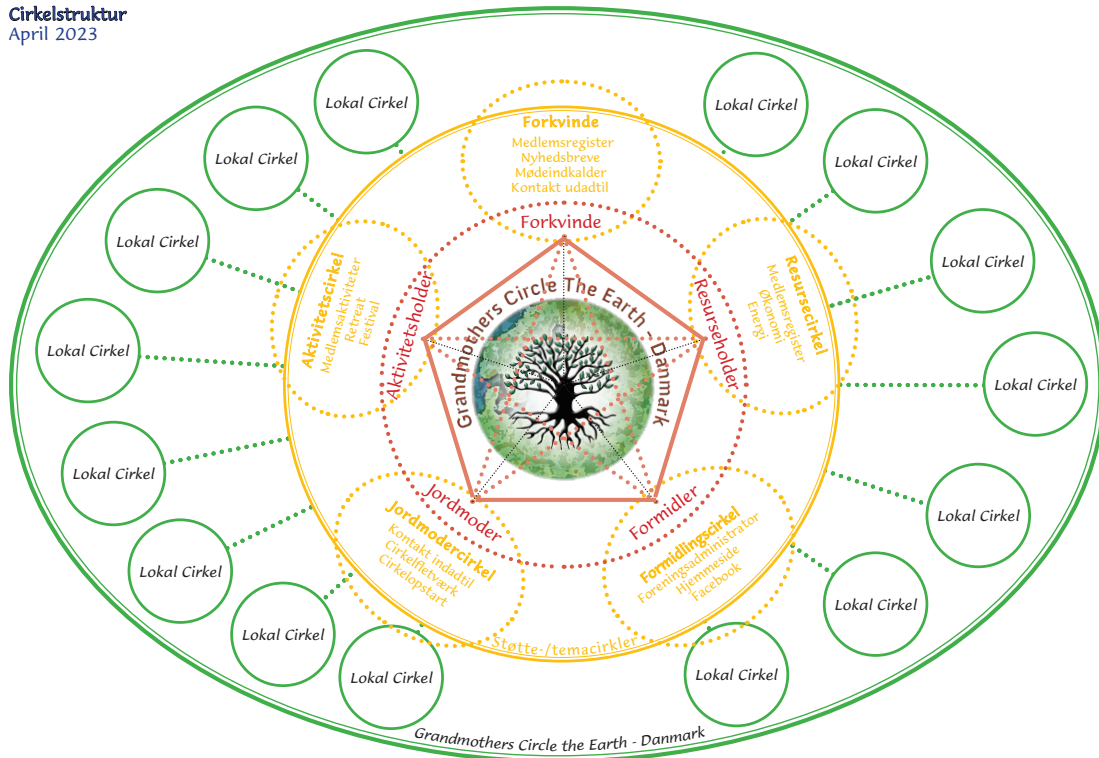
Cirkelstruktur
April 2023

Lokal Cirkel

Lokal Cirkel

Lokal Cirkel

Lokal Cirkel

Lokal Cirkel

Lokal Cirkel

Lokal Cirkel

Lokal Cirkel

Lokal Cirkel

Lokal Cirkel

Lokal Cirkel

Lokal Cirkel

Lokal Cirkel

Lokal Cirkel

Lokal Cirkel

Lokal Cirkel

Forkvinde
Medlemsregister
Nyhedsbreve
Mødeindkalder
Kontakt udadtil

Resursecirkel
Medlemsregister
Økonomi
Energi

Formidlingscirkel
Foreningsadministrator
Hjemmeside
Facebook

Jordmodercirkel
Kontakt indadtil
Cirkelfletværk
Cirkelopstart

Aktivitetscirkel
Medlemsaktiviteter
Retreat
Festival

Forkvinde
Resurseholder
Formidler
Jordmoder
Aktivitetsholder

Grandmothers Circle The Earth - Danmark

Støtte-/temacirkler

Grandmothers Circle the Earth - Danmark